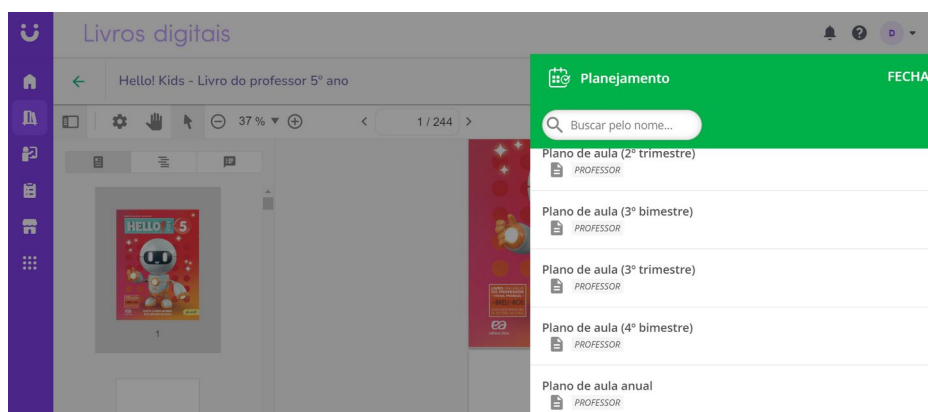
Livros digitais

D

Hello! Kids - Livro do professor 5º ano

37 %

1 / 244

1

Planejamento

FECHA

Buscar pelo nome...

Plano de aula (2º trimestre)
PROFESSOR

Plano de aula (3º bimestre)
PROFESSOR

Plano de aula (3º trimestre)
PROFESSOR

Plano de aula (4º bimestre)
PROFESSOR

Plano de aula anual
PROFESSOR